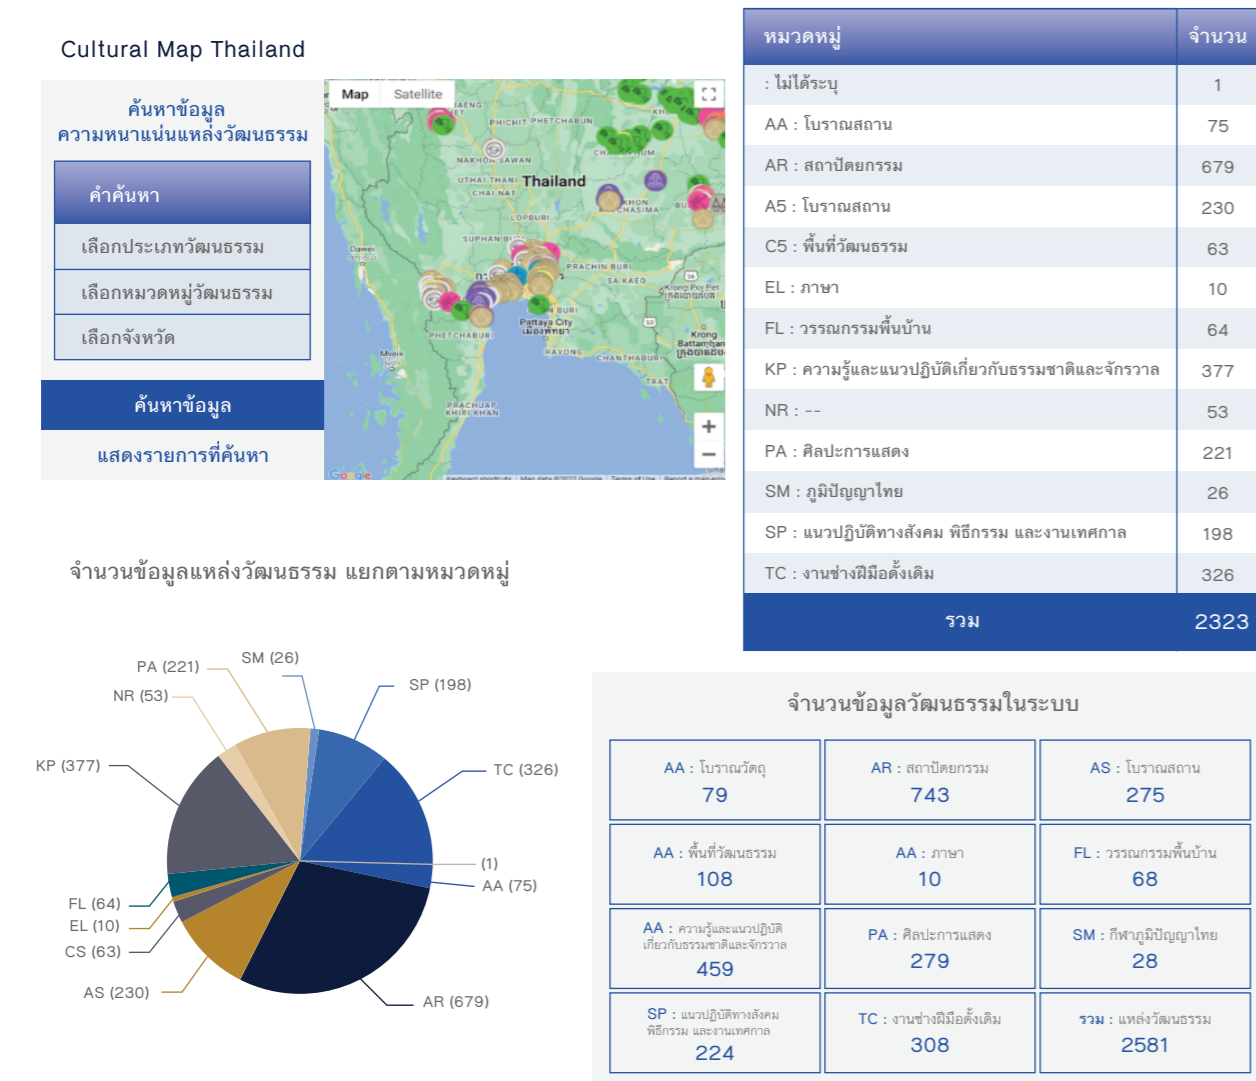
Cultural Map Thailand

ค้นหาข้อมูล
ความหนาแน่นแหล่งวัฒนธรรม

คำค้นหา

เลือกประเภทวัฒนธรรม

เลือกหมวดหมู่วัฒนธรรม

เลือกจังหวัด

ค้นหาข้อมูล

แสดงรายการที่ค้นหา

Map Satellite

Thailand

PHICHIT PHETCHABUN NAKHON SAWAN UTHAI THANI CHAI NAT LOPBURI SUPHAN BURI PRACHIN BURI SA KAEO Pattaya City RAYONG CHANTHABURI PHETCHABURI PRACHUAP KHIRI KHAN Dawei Myeik Krong Poi Pet Krong Battambang TRAT

Google

| หมวดหมู่ | จำนวน |
|---|---|
| : ไม่ได้ระบุ | 1 |
| AA : โบราณสถาน | 75 |
| AR : สถาปัตยกรรม | 679 |
| A5 : โบราณสถาน | 230 |
| C5 : พื้นที่วัฒนธรรม | 63 |
| EL : ภาษา | 10 |
| FL : วรรณกรรมพื้นบ้าน | 64 |
| KP : ความรู้และแนวปฏิบัติเกี่ยวกับธรรมชาติและจักรวาล | 377 |
| NR : -- | 53 |
| PA : ศิลปะการแสดง | 221 |
| SM : ภูมิปัญญาไทย | 26 |
| SP : แนวปฏิบัติทางสังคม พิธีกรรม และงานเทศกาล | 198 |
| TC : งานช่างฝีมือดั้งเดิม | 326 |
| รวม | 2323 |

จำนวนข้อมูลแหล่งวัฒนธรรม แยกตามหมวดหมู่

PA (221) SM (26) SP (198) NR (53) KP (377) TC (326) (1) AA (75) FL (64) EL (10) CS (63) AS (230) AR (679)

จำนวนข้อมูลวัฒนธรรมในระบบ

| | | |
|---|---|---|
| AA : โบราณวัตถุ 79 | AR : สถาปัตยกรรม 743 | AS : โบราณสถาน 275 |
| AA : พื้นที่วัฒนธรรม 108 | AA : ภาษา 10 | FL : วรรณกรรมพื้นบ้าน 68 |
| AA : ความรู้และแนวปฏิบัติเกี่ยวกับธรรมชาติและจักรวาล 459 | PA : ศิลปะการแสดง 279 | SM : กีฬาภูมิปัญญาไทย 28 |
| SP : แนวปฏิบัติทางสังคม พิธีกรรม และงานเทศกาล 224 | TC : งานช่างฝีมือดั้งเดิม 308 | รวม : แหล่งวัฒนธรรม 2581 |